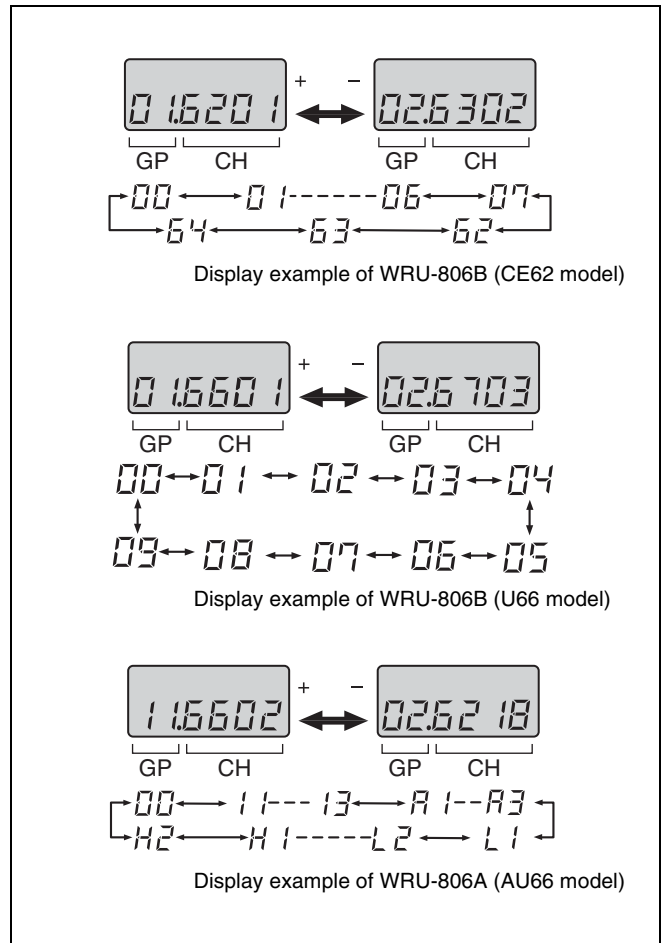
01.6201 + – 02.6302
GP CH GP CH
00 — 01 ------ 06 — 07
64 — 63 — 62
Display example of WRU-806B (CE62 model)

01.6601 + – 02.6703
GP CH GP CH
00 — 01 — 02 — 03 — 04
09 — 08 — 07 — 06 — 05
Display example of WRU-806B (U66 model)

11.6602 + – 02.6218
GP CH GP CH
00 — 11 --- 13 — A1 -- A3
H2 — H1 ----- L2 — L1
Display example of WRU-806A (AU66 model)